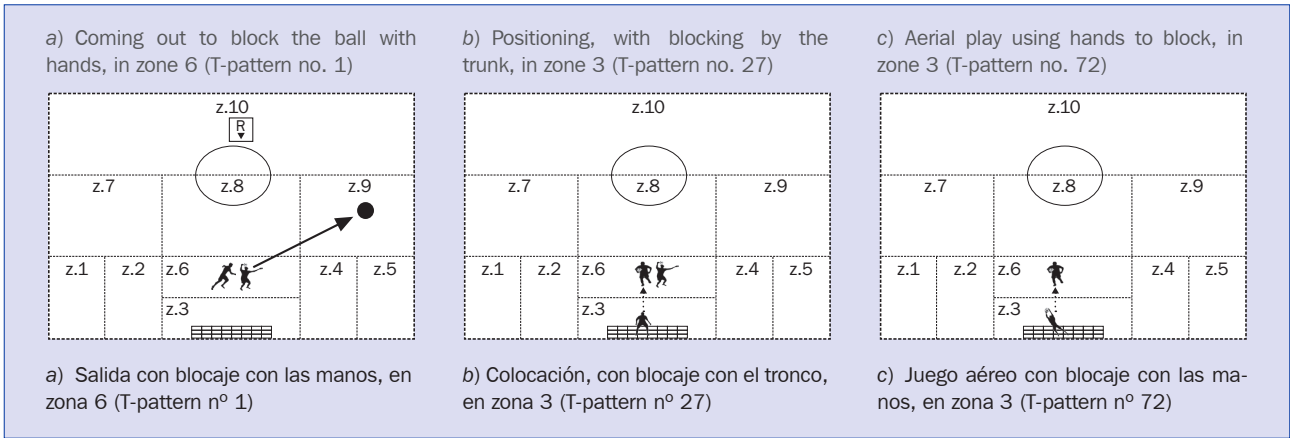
a) Coming out to block the ball with hands, in zone 6 (T-pattern no. 1)

z.10

R

z.7

z.8

z.9

z.1

z.2

z.6

z.4

z.5

z.3

a) Salida con blocaje con las manos, en zona 6 (T-pattern nº 1)

b) Positioning, with blocking by the trunk, in zone 3 (T-pattern no. 27)

z.10

z.7

z.8

z.9

z.1

z.2

z.6

z.4

z.5

z.3

b) Colocación, con blocaje con el tronco, en zona 3 (T-pattern nº 27)

c) Aerial play using hands to block, in zone 3 (T-pattern no. 72)

z.10

z.7

z.8

z.9

z.1

z.2

z.6

z.4

z.5

z.3

c) Juego aéreo con blocaje con las manos, en zona 3 (T-pattern nº 72)